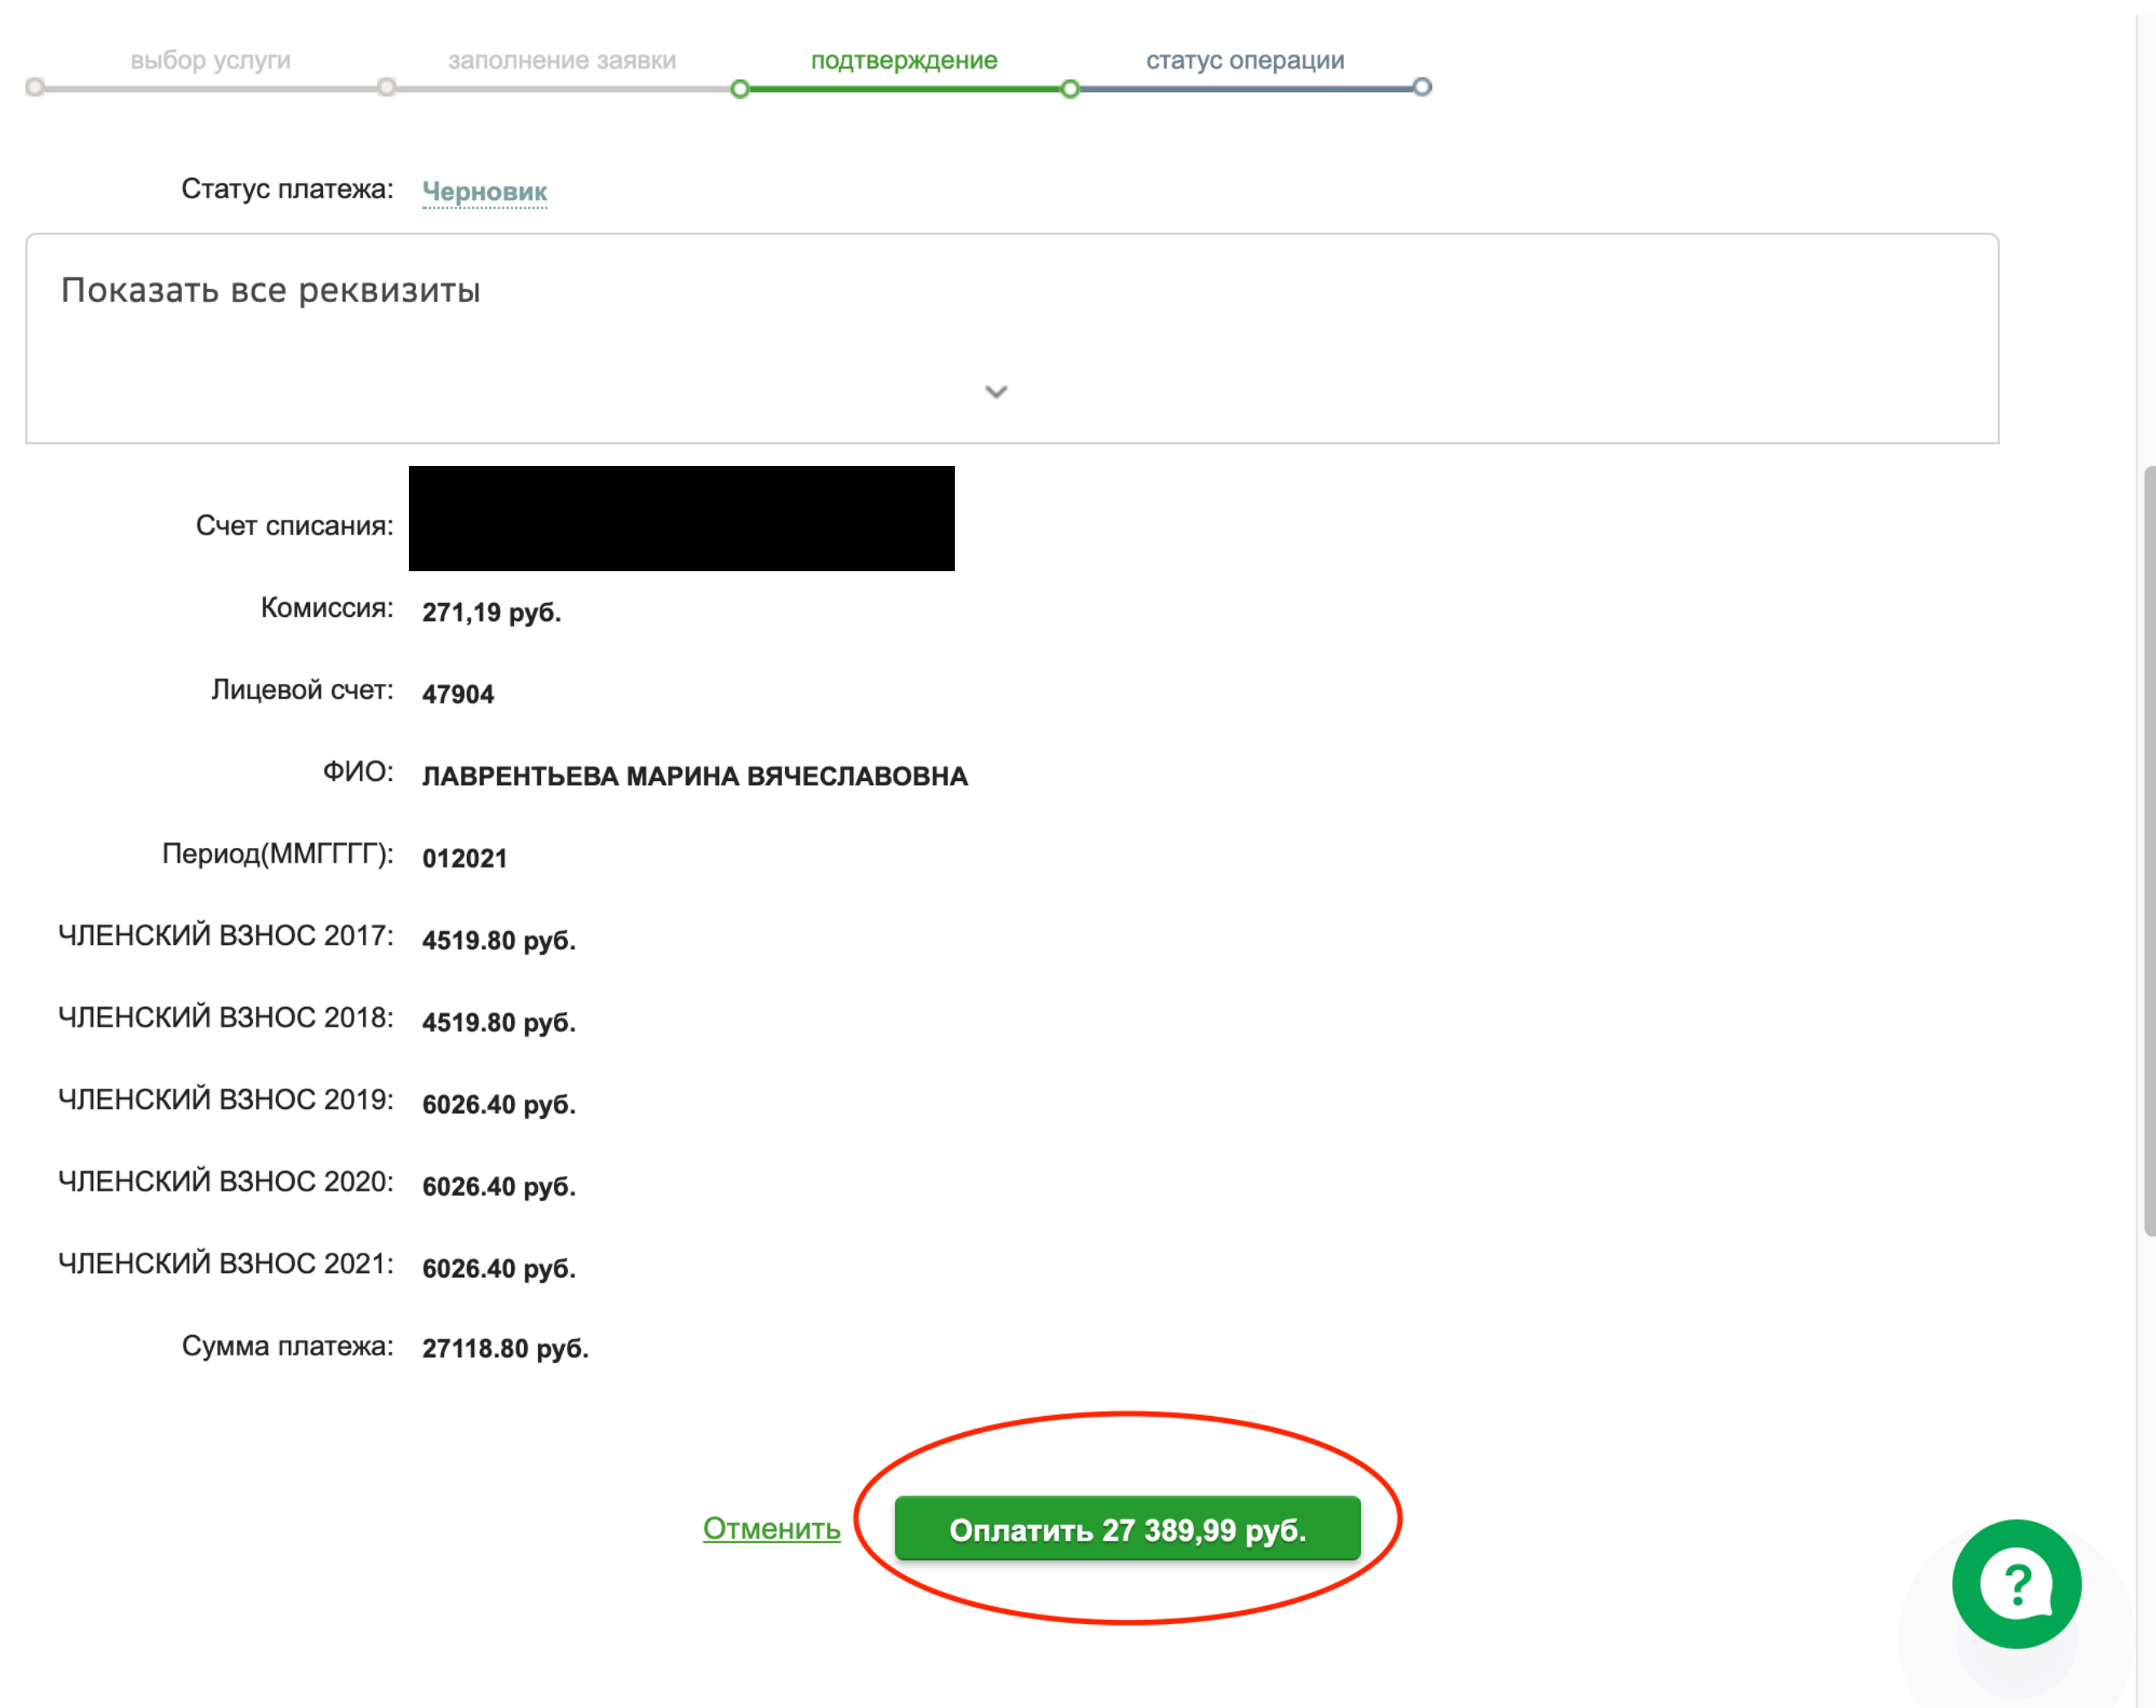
выбор услуги заполнение заявки подтверждение статус операции

Статус платежа: Черновик

Показать все реквизиты

Счет списания: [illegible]

Комиссия: 271,19 руб.

Лицевой счет: 47904

ФИО: ЛАВРЕНТЬЕВА МАРИНА ВЯЧЕСЛАВОВНА

Период(ММГГГГ): 012021

ЧЛЕНСКИЙ ВЗНОС 2017: 4519.80 руб.

ЧЛЕНСКИЙ ВЗНОС 2018: 4519.80 руб.

ЧЛЕНСКИЙ ВЗНОС 2019: 6026.40 руб.

ЧЛЕНСКИЙ ВЗНОС 2020: 6026.40 руб.

ЧЛЕНСКИЙ ВЗНОС 2021: 6026.40 руб.

Сумма платежа: 27118.80 руб.

Отменить Оплатить 27 389,99 руб.

?